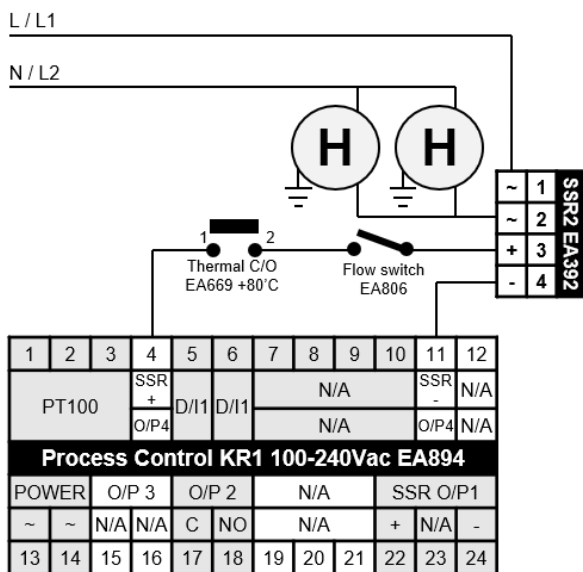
L / L1

N / L2

H H

~ 1
~ 2
+ 3
- 4
SSR2 EA392

1 2
Thermal C/O
EA669 +80°C

Flow switch
EA806

| 1 | 2 | 3 | 4 | 5 | 6 | 7 | 8 | 9 | 10 | 11 | 12 |
|---|---|---|---|---|---|---|---|---|---|---|---|
| PT100 | | | SSR + | D/I1 | D/I1 | N/A | | | | SSR - | N/A |
| | | | O/P4 | | | N/A | | | | O/P4 | N/A |

Process Control KR1 100-240Vac EA894

| POWER | | O/P 3 | | O/P 2 | | N/A | | | SSR O/P1 | | |
|---|---|---|---|---|---|---|---|---|---|---|---|
| ~ | ~ | N/A | N/A | C | NO | N/A | | | + | N/A | - |
| 13 | 14 | 15 | 16 | 17 | 18 | 19 | 20 | 21 | 22 | 23 | 24 |